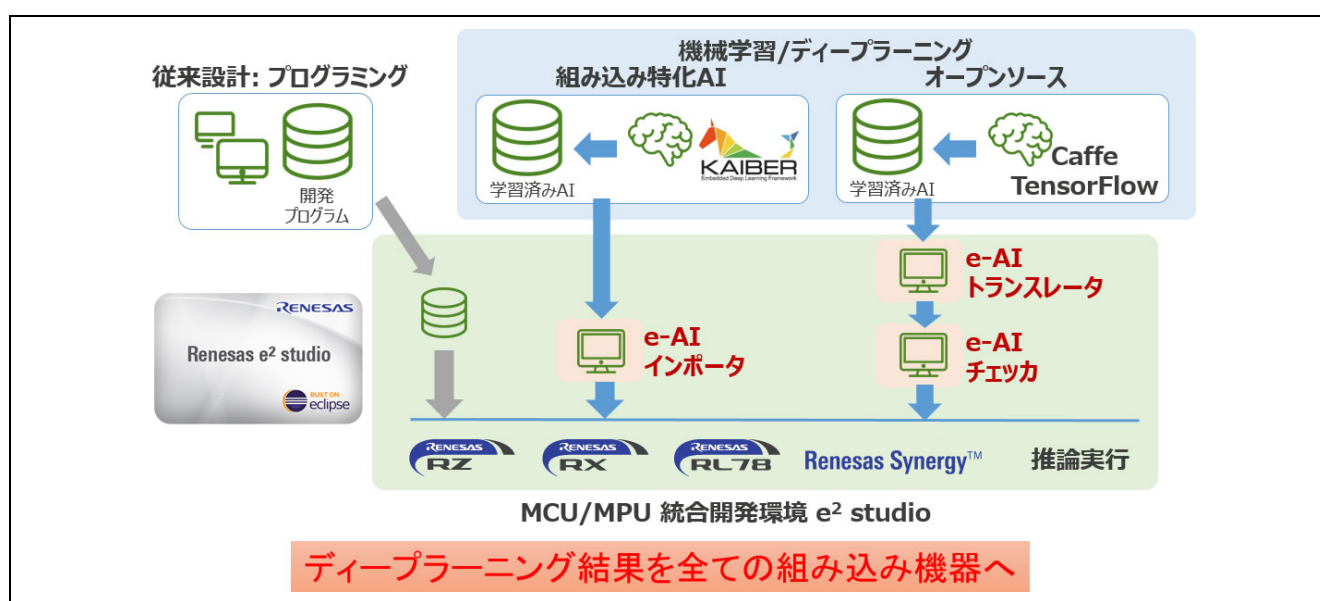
従来設計: プログラミング

開発
プログラム

機械学習/ディープラーニング

組み込み特化AI

学習済みAI

KAIBER
Embedded Deep Learning Framework

オープンソース

学習済みAI

Caffe
TensorFlow

RENESAS
Renesas e² studio
BUILT ON
eclipse

e-AI
インポータ

e-AI
トランスレータ

e-AI
チェッカ

RENESAS RZ
RENESAS RX
RENESAS RL78
Renesas Synergy™
推論実行

MCU/MPU 統合開発環境 e² studio

ディープラーニング結果を全ての組み込み機器へ